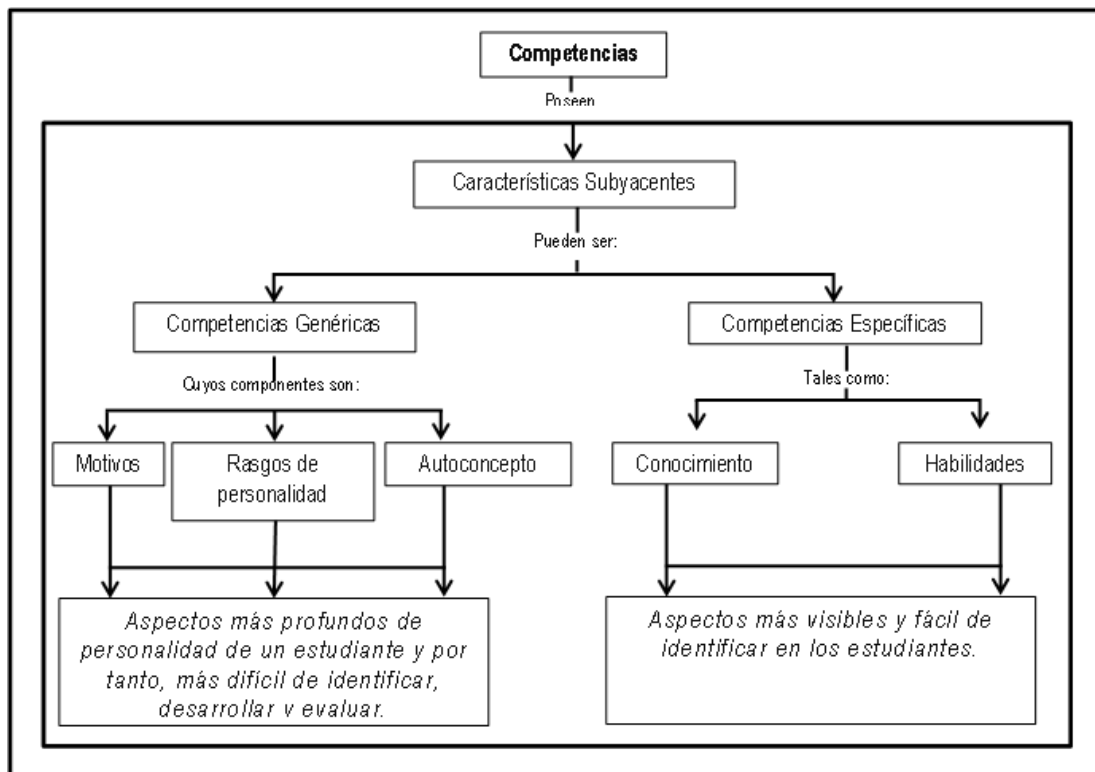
Competencias

Poseen

Características Subyacentes

Pueden ser:

Competencias Genéricas

Competencias Específicas

Cuyos componentes son:

Tales como:

Motivos

Rasgos de personalidad

Autoconcepto

Conocimiento

Habilidades

Aspectos más profundos de personalidad de un estudiante y por tanto, más difícil de identificar, desarrollar y evaluar.

Aspectos más visibles y fácil de identificar en los estudiantes.